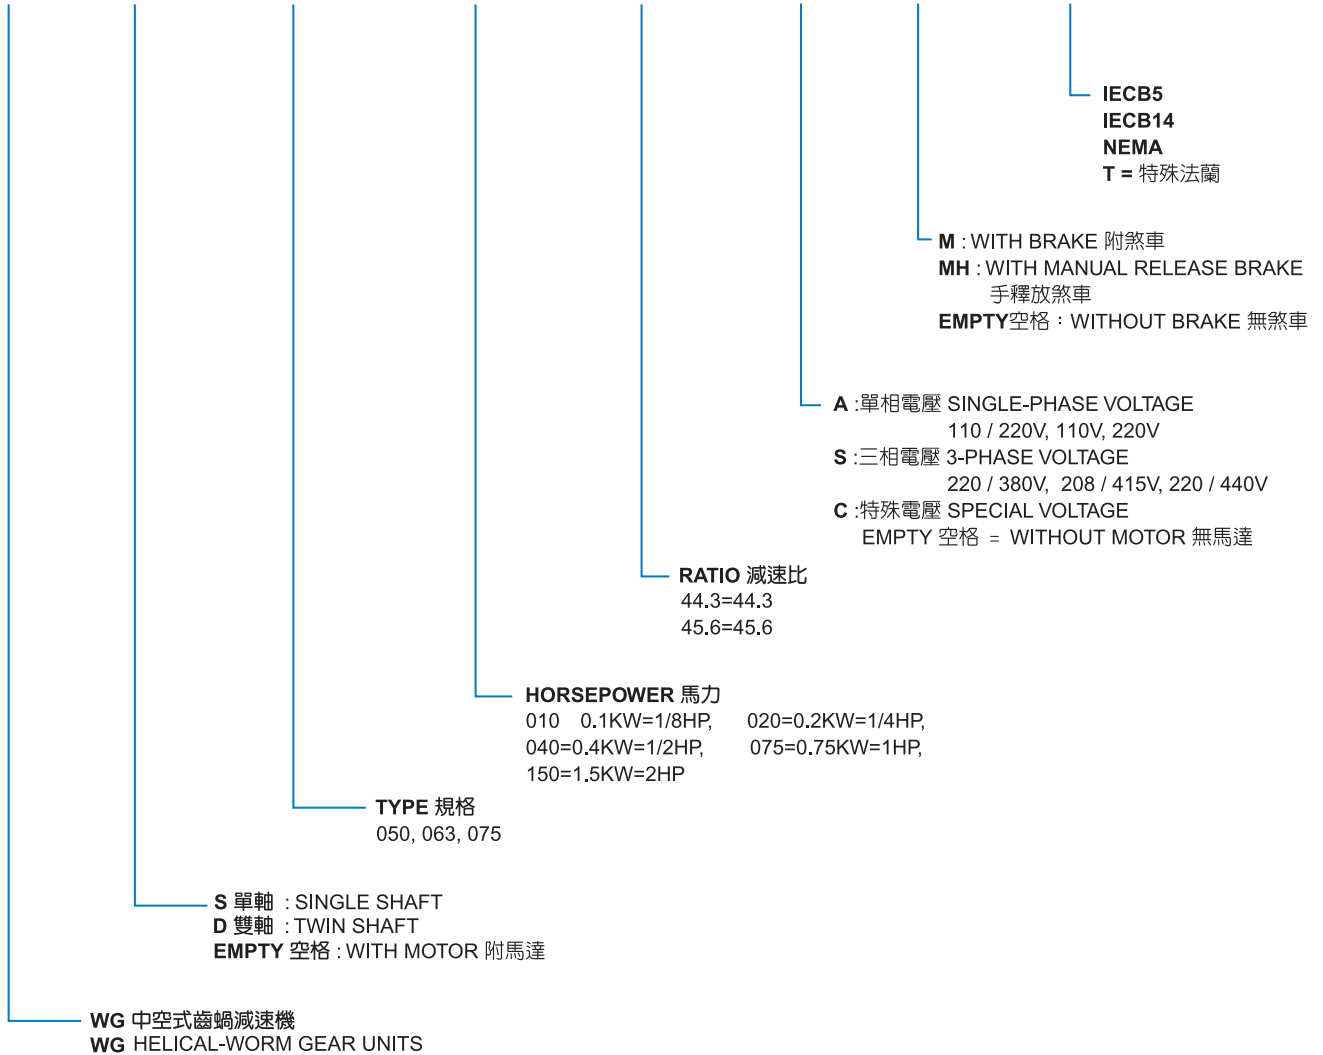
IECB5
IECB14
NEMA
T = 特殊法蘭

M : WITH BRAKE 附煞車
MH : WITH MANUAL RELEASE BRAKE 手釋放煞車
EMPTY空格 : WITHOUT BRAKE 無煞車

A :單相電壓 SINGLE-PHASE VOLTAGE 110 / 220V, 110V, 220V
S :三相電壓 3-PHASE VOLTAGE 220 / 380V, 208 / 415V, 220 / 440V
C :特殊電壓 SPECIAL VOLTAGE
EMPTY 空格 = WITHOUT MOTOR 無馬達

RATIO 減速比
44.3=44.3
45.6=45.6

HORSEPOWER 馬力
010 0.1KW=1/8HP, 020=0.2KW=1/4HP,
040=0.4KW=1/2HP, 075=0.75KW=1HP,
150=1.5KW=2HP

TYPE 規格
050, 063, 075

S 單軸 : SINGLE SHAFT
D 雙軸 : TWIN SHAFT
EMPTY 空格 : WITH MOTOR 附馬達

WG 中空式齒蝸減速機
WG HELICAL-WORM GEAR UNITS